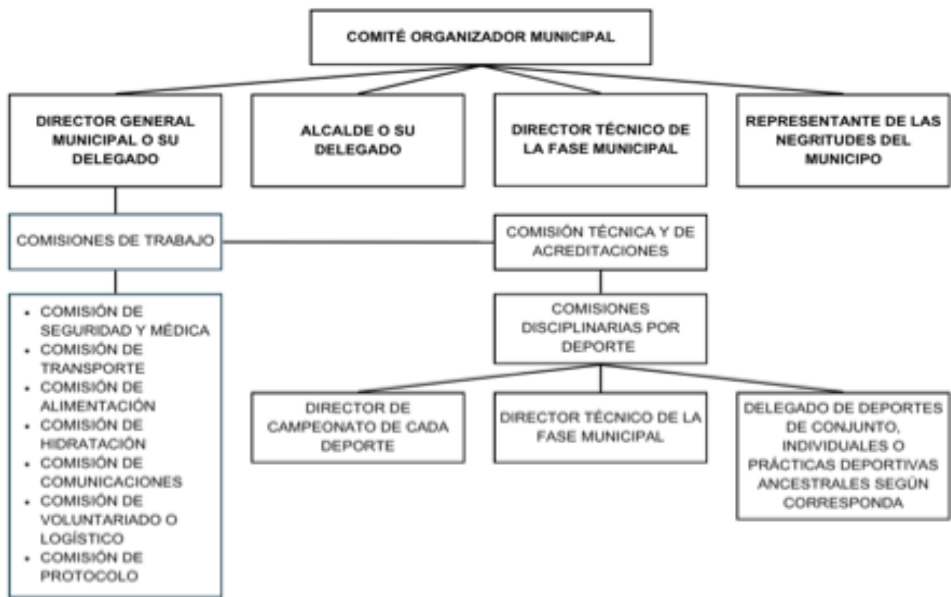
COMITÉ ORGANIZADOR MUNICIPAL

DIRECTOR GENERAL MUNICIPAL O SU DELEGADO

ALCALDE O SU DELEGADO

DIRECTOR TÉCNICO DE LA FASE MUNICIPAL

REPRESENTANTE DE LAS NEGRITUDES DEL MUNICIPO

COMISIONES DE TRABAJO

COMISIÓN TÉCNICA Y DE ACREDITACIONES

- COMISIÓN DE SEGURIDAD Y MÉDICA
- COMISIÓN DE TRANSPORTE
- COMISIÓN DE ALIMENTACIÓN
- COMISIÓN DE HIDRATACIÓN
- COMISIÓN DE COMUNICACIONES
- COMISIÓN DE VOLUNTARIADO O LOGÍSTICO
- COMISIÓN DE PROTOCOLO

COMISIONES DISCIPLINARIAS POR DEPORTE

DIRECTOR DE CAMPEONATO DE CADA DEPORTE

DIRECTOR TÉCNICO DE LA FASE MUNICIPAL

DELEGADO DE DEPORTES DE CONJUNTO, INDIVIDUALES O PRÁCTICAS DEPORTIVAS ANCESTRALES SEGÚN CORRESPONDA